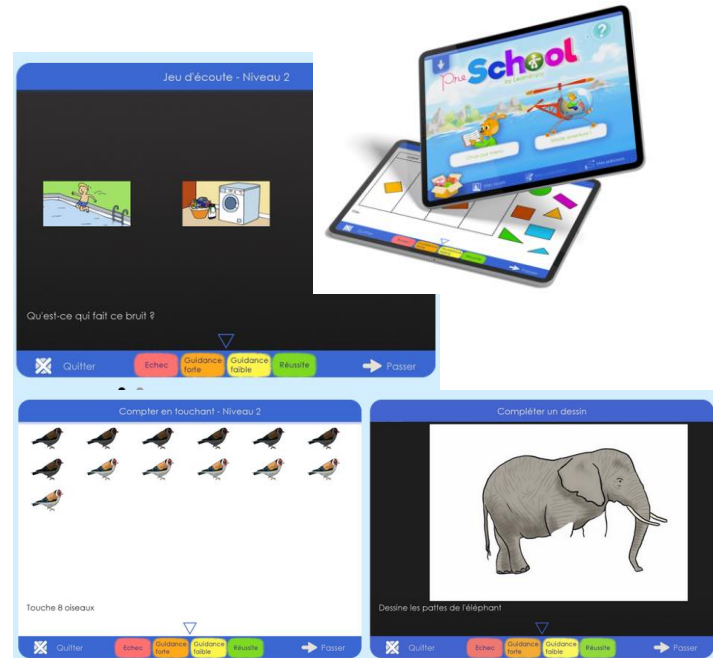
Jeu d'écoute - Niveau 2

Qu'est-ce qui fait ce bruit ?

Quitter
Echec
Guidance forte
Guidance faible
Réussite
Passer

Pre School by Learnenjoy

Compter en touchant - Niveau 2

Touche 8 oiseaux

Quitter
Echec
Guidance forte
Guidance faible
Réussite
Passer

Compléter un dessin

Dessine les pattes de l'éléphant

Quitter
Echec
Guidance forte
Guidance faible
Réussite
Passer